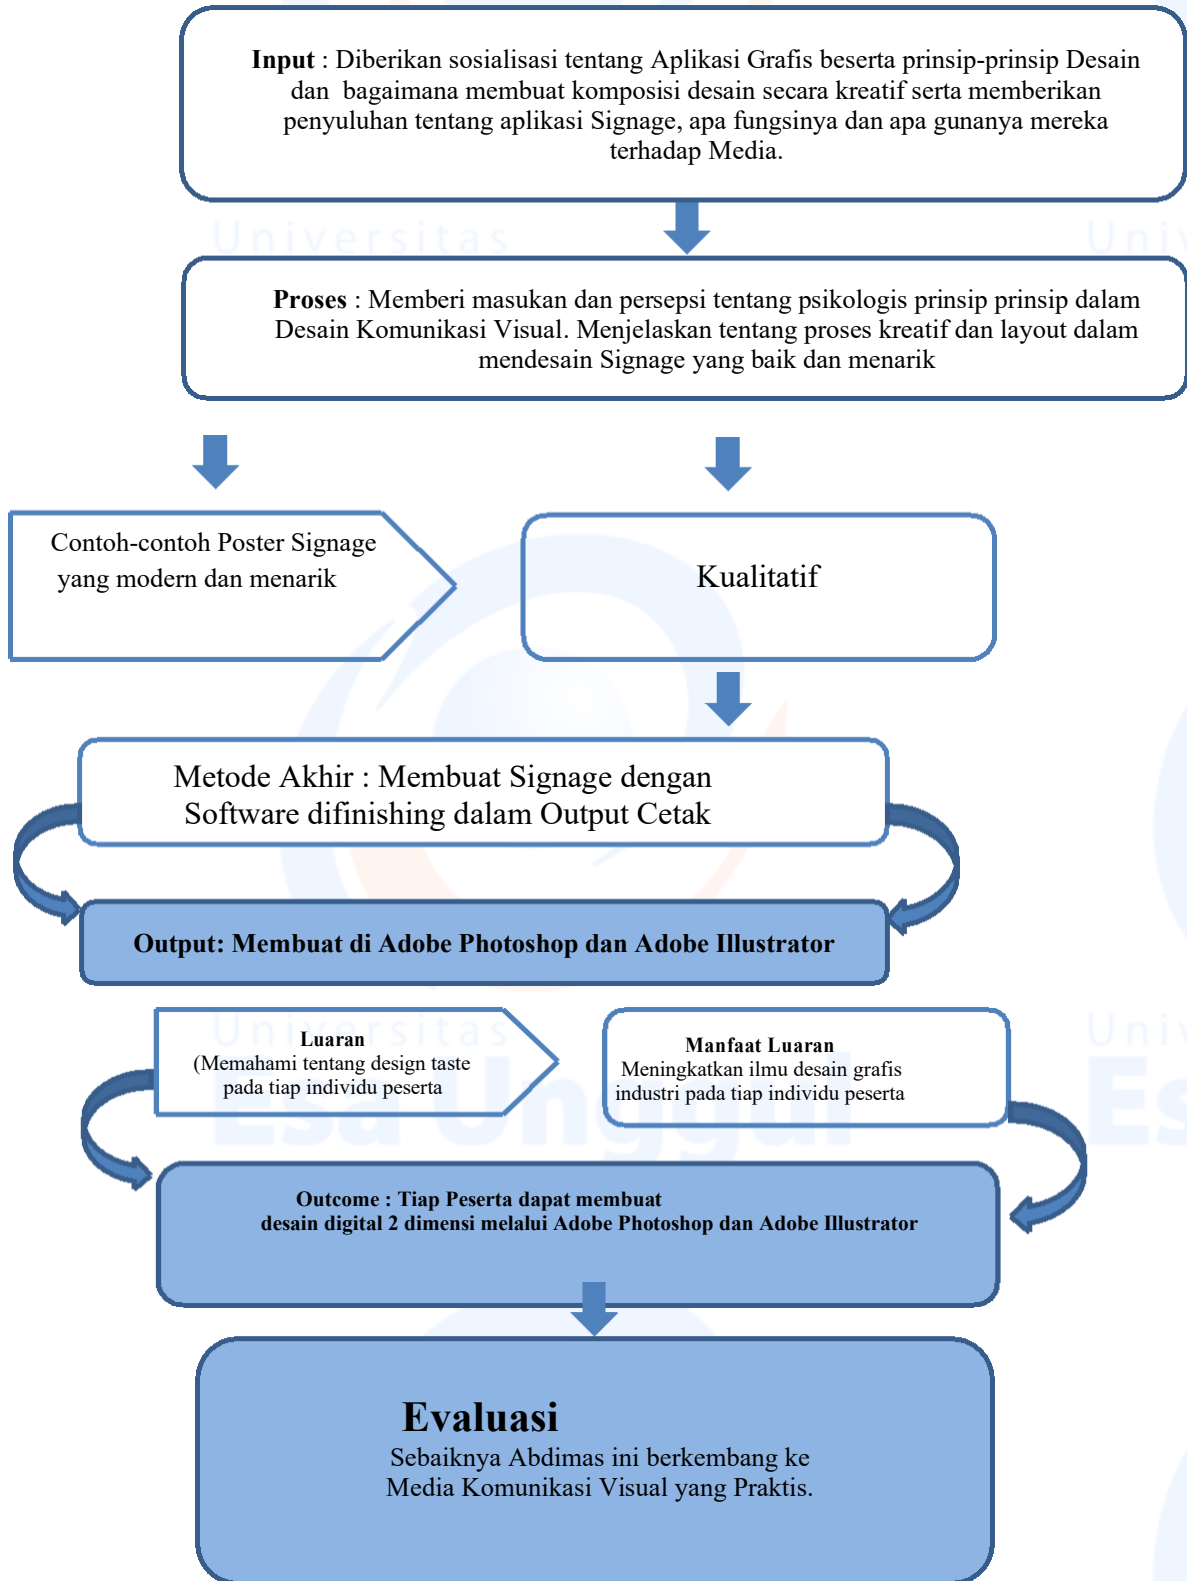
**Input** : Diberikan sosialisasi tentang Aplikasi Grafis beserta prinsip-prinsip Desain dan bagaimana membuat komposisi desain secara kreatif serta memberikan penyuluhan tentang aplikasi Signage, apa fungsinya dan apa gunanya mereka terhadap Media.

Universitas

**Proses** : Memberi masukan dan persepsi tentang psikologis prinsip prinsip dalam Desain Komunikasi Visual. Menjelaskan tentang proses kreatif dan layout dalam mendesain Signage yang baik dan menarik

Contoh-contoh Poster Signage yang modern dan menarik

Kualitatif

Metode Akhir : Membuat Signage dengan Software difinishing dalam Output Cetak

**Output: Membuat di Adobe Photoshop dan Adobe Illustrator**

**Luaran**
(Memahami tentang design taste pada tiap individu peserta

**Manfaat Luaran**
Meningkatkan ilmu desain grafis industri pada tiap individu peserta

Universitas Esa Unggul

**Outcome : Tiap Peserta dapat membuat desain digital 2 dimensi melalui Adobe Photoshop dan Adobe Illustrator**

**Evaluasi**
Sebaiknya Abdimas ini berkembang ke Media Komunikasi Visual yang Praktis.